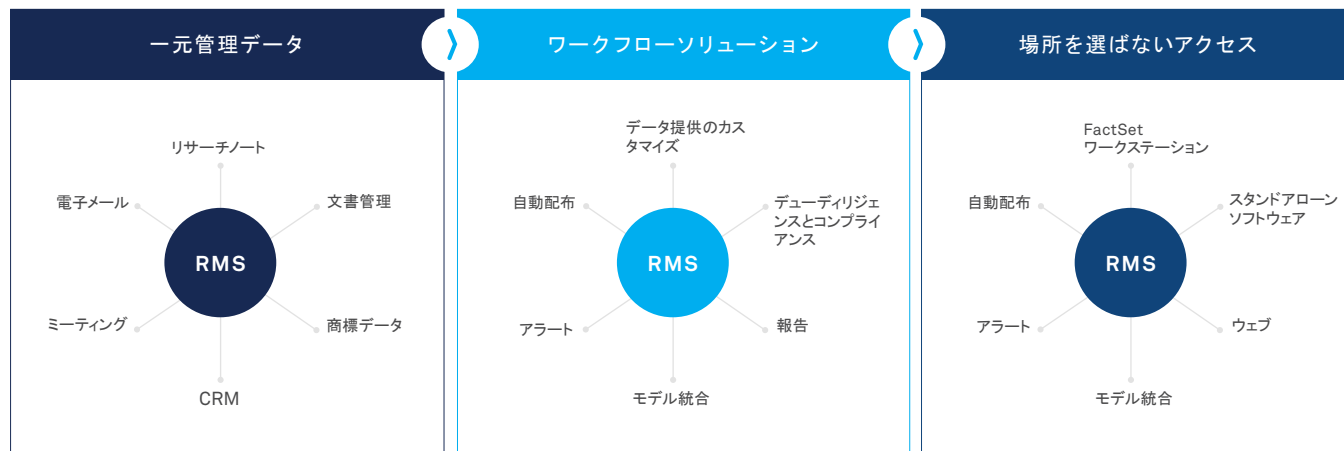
一元管理データ

リサーチノート
電子メール
文書管理
RMS
ミーティング
商標データ
CRM

ワークフローソリューション

データ提供のカスタマイズ
自動配布
デューディリジェンスとコンプライアンス
RMS
アラート
報告
モデル統合

場所を選ばないアクセス

FactSet ワークステーション
自動配布
スタンドアローンソフトウェア
RMS
アラート
ウェブ
モデル統合